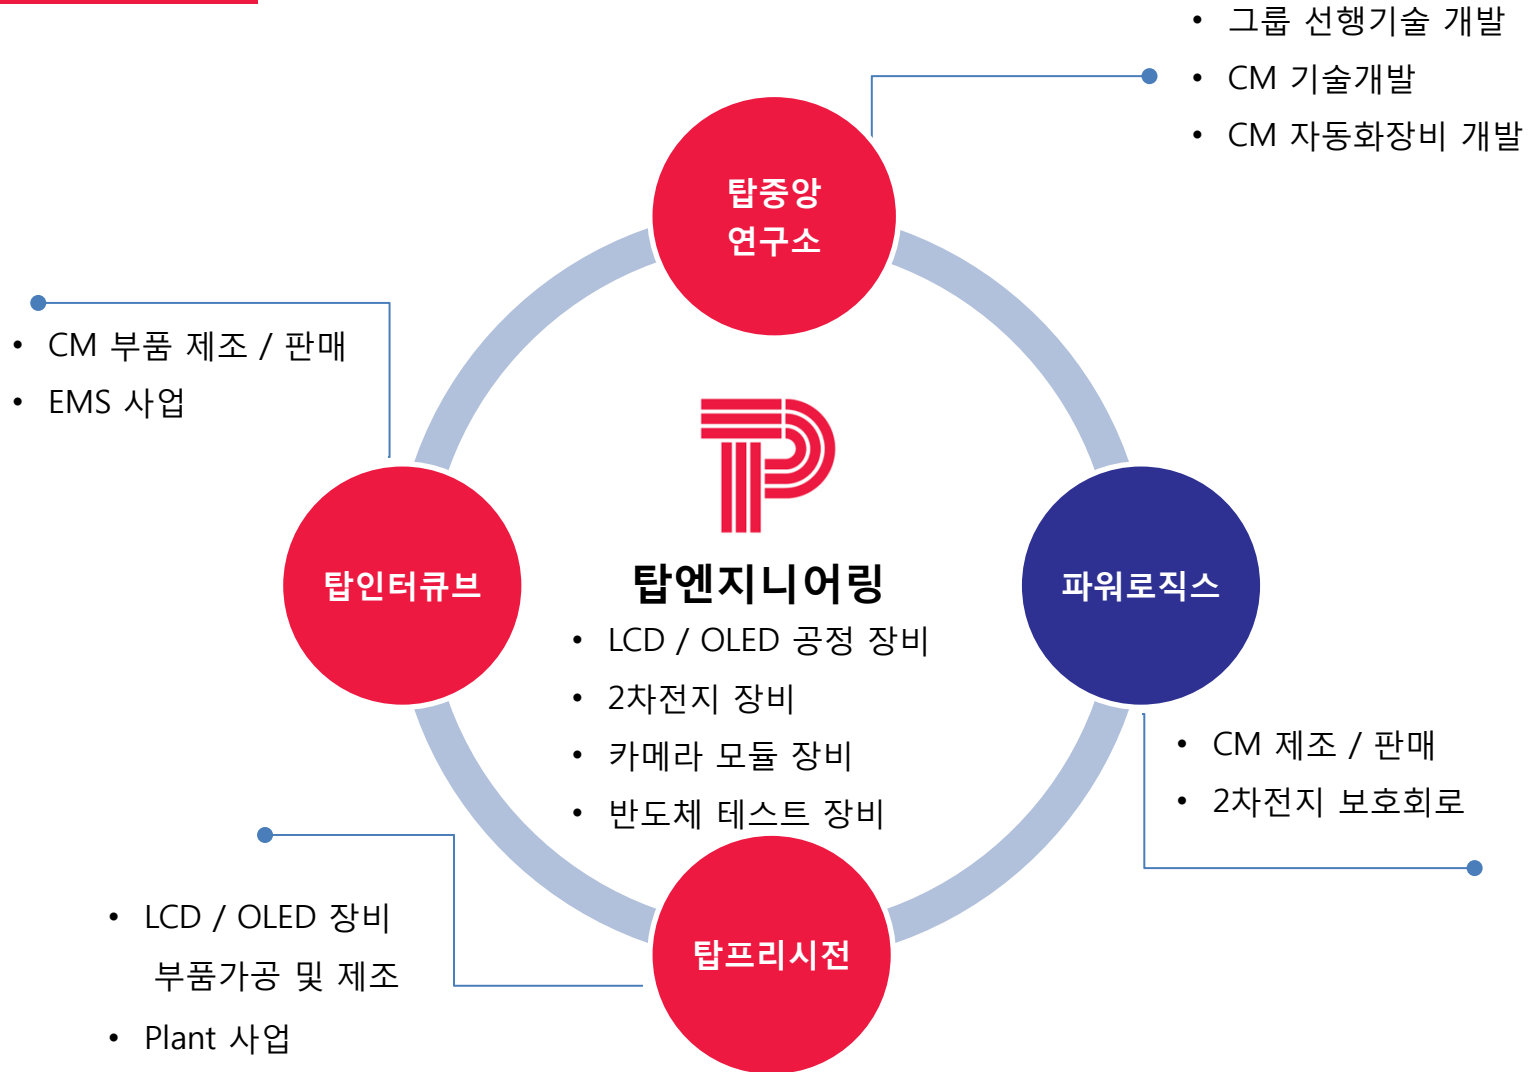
• 그룹 선행기술 개발
• CM 기술개발
• CM 자동화장비 개발

탑중앙 연구소

• CM 부품 제조 / 판매
• EMS 사업

탑인터큐브

탑엔지니어링
• LCD / OLED 공정 장비
• 2차전지 장비
• 카메라 모듈 장비
• 반도체 테스트 장비

파워로직스

• CM 제조 / 판매
• 2차전지 보호회로

• LCD / OLED 장비 부품가공 및 제조
• Plant 사업

탑프리시전